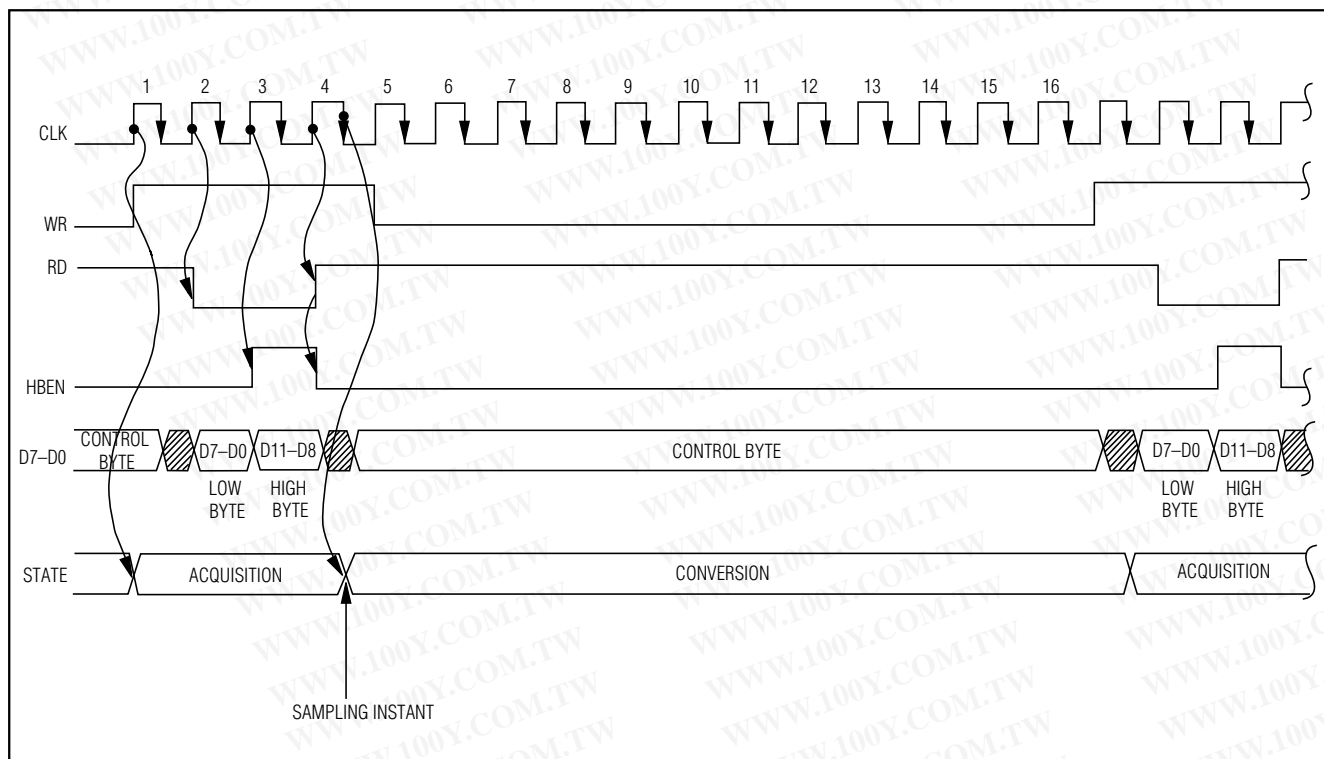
WWW.100Y.COM.TW

1 2 3 4 5 6 7 8 9 10 11 12 13 14 15 16

CLK

WR

RD

HBEN

D7–D0

CONTROL BYTE

D7–D0

D11–D8

LOW BYTE

HIGH BYTE

CONTROL BYTE

D7–D0

D11–D8

LOW BYTE

HIGH BYTE

STATE

ACQUISITION

CONVERSION

ACQUISITION

SAMPLING INSTANT